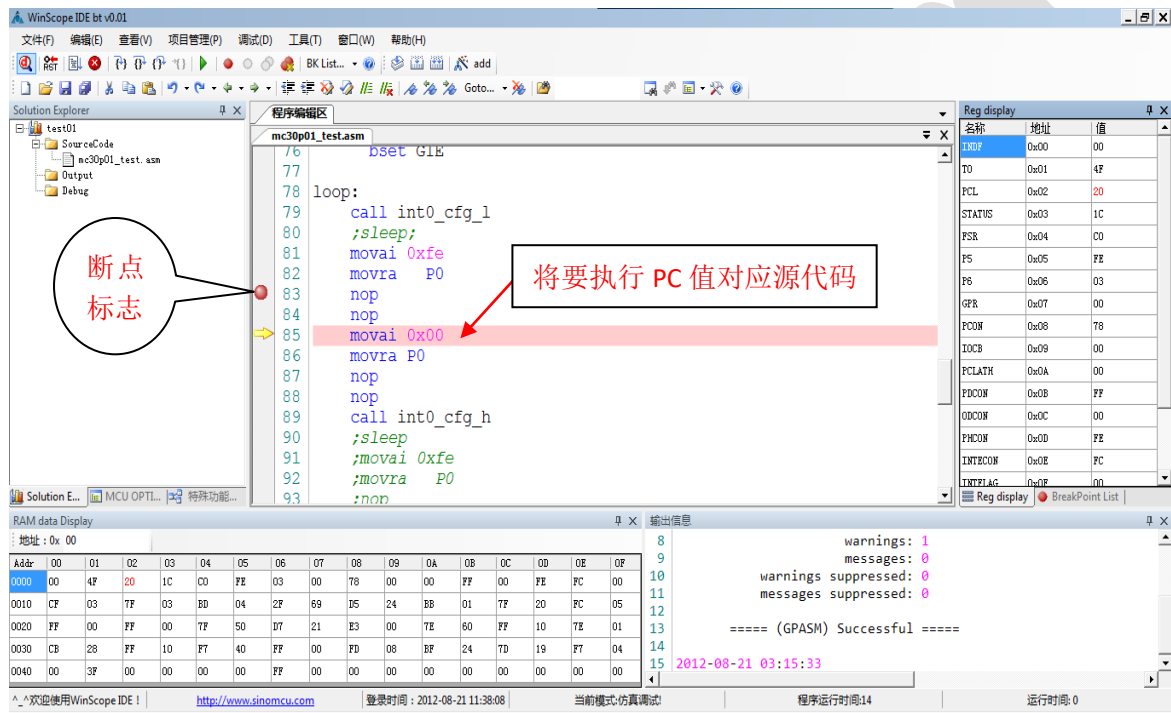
WinScope IDE bt v0.01

文件(F) 编辑(E) 查看(V) 项目管理(P) 调试(D) 工具(T) 窗口(W) 帮助(H)

BK List... add Goto...

Solution Explorer
test01
SourceCode
mc30p01_test.asm
Output
Debug

断点标志

Solution E... MCU OPTI... 特殊功能...

程序编辑区
mc30p01_test.asm

76 bset GIE
77
78 loop:
79 call int0_cfg_l
80 ;sleep;
81 movai 0xfe
82 movra P0
83 nop
84 nop
85 movai 0x00
86 movra P0
87 nop
88 nop
89 call int0_cfg_h
90 ;sleep
91 ;movai 0xfe
92 ;movra P0
93 ;nop

将要执行 PC 值对应源代码

Reg display

| 名称 | 地址 | 值 |
|---|---|---|
| INDF | 0x00 | 00 |
| T0 | 0x01 | 4F |
| PCL | 0x02 | 20 |
| STATUS | 0x03 | 1C |
| FSR | 0x04 | C0 |
| P5 | 0x05 | FE |
| P6 | 0x06 | 03 |
| GPR | 0x07 | 00 |
| PCON | 0x08 | 78 |
| IOCB | 0x09 | 00 |
| PCLATH | 0x0A | 00 |
| PDCON | 0x0B | FF |
| ODCON | 0x0C | 00 |
| PHCON | 0x0D | FE |
| INTECON | 0x0E | FC |
| INTFLAG | 0x0F | 00 |

Reg display BreakPoint List

RAM data Display
地址：0x 00

| Addr | 00 | 01 | 02 | 03 | 04 | 05 | 06 | 07 | 08 | 09 | 0A | 0B | 0C | 0D | 0E | 0F |
|---|---|---|---|---|---|---|---|---|---|---|---|---|---|---|---|---|
| 0000 | 00 | 4F | 20 | 1C | C0 | FE | 03 | 00 | 78 | 00 | 00 | FF | 00 | FE | FC | 00 |
| 0010 | CF | 03 | 7F | 03 | BD | 04 | 2F | 69 | D5 | 24 | BB | 01 | 7F | 20 | FC | 05 |
| 0020 | FF | 00 | FF | 00 | 7F | 50 | D7 | 21 | E3 | 00 | 7E | 60 | FF | 10 | 7E | 01 |
| 0030 | CB | 28 | FF | 10 | F7 | 40 | FF | 00 | FD | 08 | BF | 24 | 7D | 19 | F7 | 04 |
| 0040 | 00 | 3F | 00 | 00 | 00 | 00 | FF | 00 | 00 | 00 | 00 | 00 | 00 | 00 | 00 | 00 |

输出信息
8 warnings: 1
9 messages: 0
10 warnings suppressed: 0
11 messages suppressed: 0
12
13 ===== (GPASM) Successful =====
14
15 2012-08-21 03:15:33

^_^欢迎使用WinScope IDE！ http://www.sinomcu.com 登录时间：2012-08-21 11:38:08 当前模式:仿真调试! 程序运行时间:14 运行时间: 0